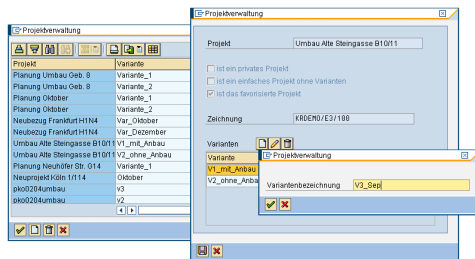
Projektverwaltung

| Projekt | Variante |
|---|---|
| Planung Umbau Geb. 8 | Variante_1 |
| Planung Umbau Geb. 8 | Variante_2 |
| Planung Oktober | Variante_1 |
| Planung Oktober | Variante_2 |
| Neubezug Frankfurt H1N4 | Var_Oktober |
| Neubezug Frankfurt H1N4 | Var_Dezember |
| Umbau Alte Steingasse B10/11 | V1_mit_Anbau |
| Umbau Alte Steingasse B10/11 | V2_ohne_Anbau |
| Planung Neuhöfer Str. G14 | Variante_1 |
| Neuprojekt Köln 1/14 | Oktober |
| pko0204umbau | v3 |
| pko0204umbau | v2 |

Projektverwaltung

Projekt Umbau Alte Steingasse B10/11

ist ein privates Projekt
ist ein einfaches Projekt ohne Varianten
ist das favorisierte Projekt

Zeichnung KRDEMO/E3/100

Varianten

| Variante |
|---|
| V1_mit_Anbau |
| V2_ohne_Anbau |

Projektverwaltung

Variantenbezeichnung V3_Sep